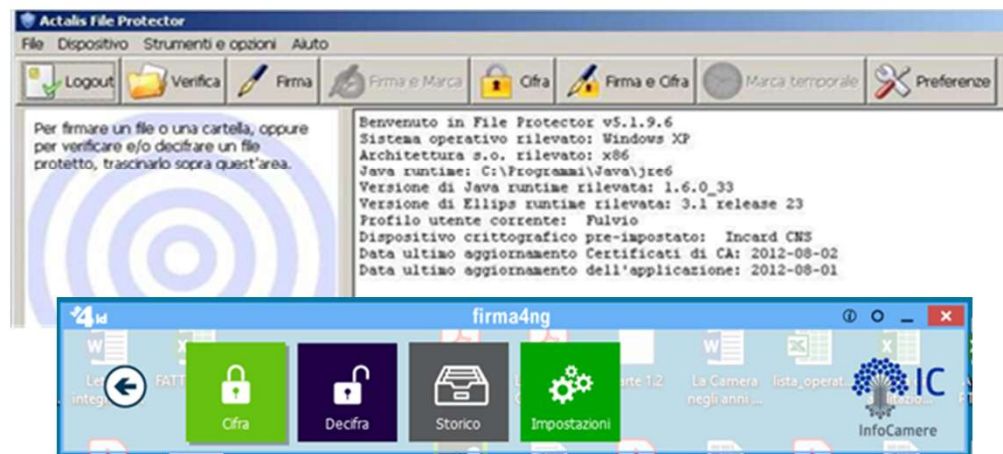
Actalis File Protector

File Dispositivo Strumenti e opzioni Aiuto

Logout Verifica Firma Firma e Marca Cifra Firma e Cifra Marca temporale Preferenze

Per firmare un file o una cartella, oppure per verificare e/o decifrare un file protetto, trascinarlo sopra quest'area.

Benvenuto in File Protector v5.1.9.6
Sistema operativo rilevato: Windows XP
Architettura s.o. rilevato: x86
Java runtime: C:\Programmi\Java\jre6
Versione di Java runtime rilevata: 1.6.0_33
Versione di Ellips runtime rilevata: 3.1 release 23
Profilo utente corrente: Fulvio
Dispositivo crittografico pre-impostato: Incard CNS
Data ultimo aggiornamento Certificati di CA: 2012-08-02
Data ultimo aggiornamento dell'applicazione: 2012-08-01

4 id

firma4ng

Cifra Decifra Storico Impostazioni

Le integ FATT arte 1.2 La Camera negli anni lista_operat

IC
InfoCamere